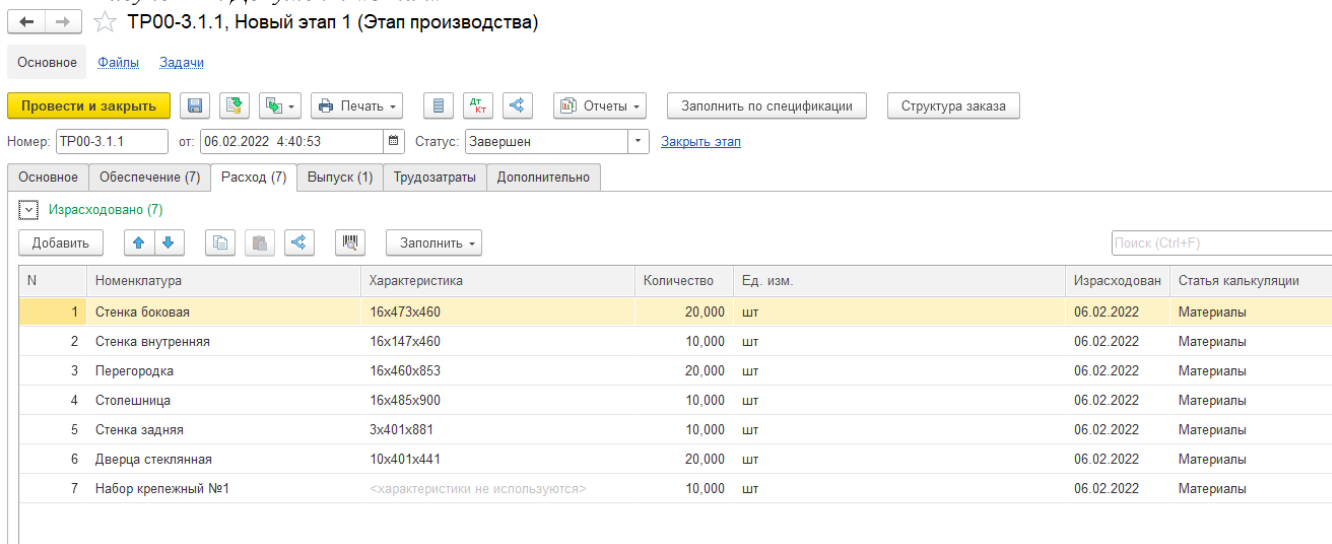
ТР00-3.1.1, Новый этап 1 (Этап производства)

Основное Файлы Задачи

Провести и закрыть Печать Отчеты Заполнить по спецификации Структура заказа

Номер: ТР00-3.1.1 от: 06.02.2022 4:40:53 Статус: Завершен Закрыть этап

Основное Обеспечение (7) Расход (7) Выпуск (1) Трудозатраты Дополнительно

Израсходовано (7)

Добавить Заполнить Поиск (Ctrl+F)

| N | Номенклатура | Характеристика | Количество | Ед. изм. | Израсходован | Статья калькуляции |
|---|---|---|---|---|---|---|
| 1 | Стенка боковая | 16x473x460 | 20,000 | шт | 06.02.2022 | Материалы |
| 2 | Стенка внутренняя | 16x147x460 | 10,000 | шт | 06.02.2022 | Материалы |
| 3 | Перегородка | 16x460x853 | 20,000 | шт | 06.02.2022 | Материалы |
| 4 | Столешница | 16x485x900 | 10,000 | шт | 06.02.2022 | Материалы |
| 5 | Стенка задняя | 3x401x881 | 10,000 | шт | 06.02.2022 | Материалы |
| 6 | Дверца стеклянная | 10x401x441 | 20,000 | шт | 06.02.2022 | Материалы |
| 7 | Набор крепежный №1 | <характеристики не используются> | 10,000 | шт | 06.02.2022 | Материалы |